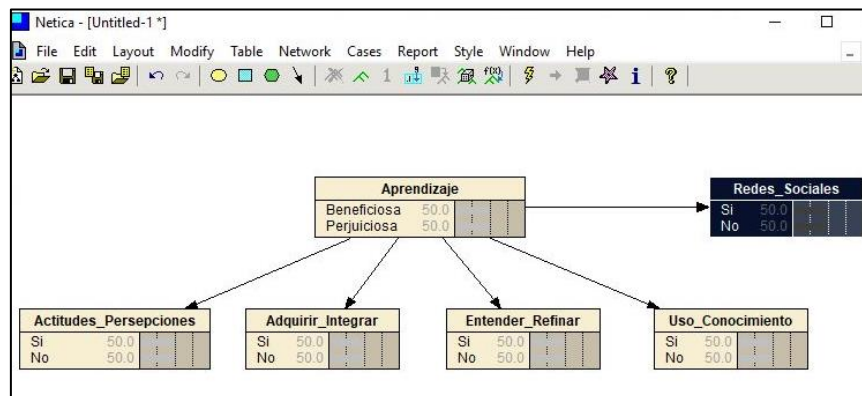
Netica - [Untitled-1 *]

File Edit Layout Modify Table Network Cases Report Style Window Help

Aprendizaje
Beneficiosa 50.0
Perjuiciosa 50.0

Redes_Sociales
Si 50.0
No 50.0

Actitudes_Persepciones
Si 50.0
No 50.0

Adquirir_Integrar
Si 50.0
No 50.0

Entender_Refinar
Si 50.0
No 50.0

Uso_Conocimiento
Si 50.0
No 50.0